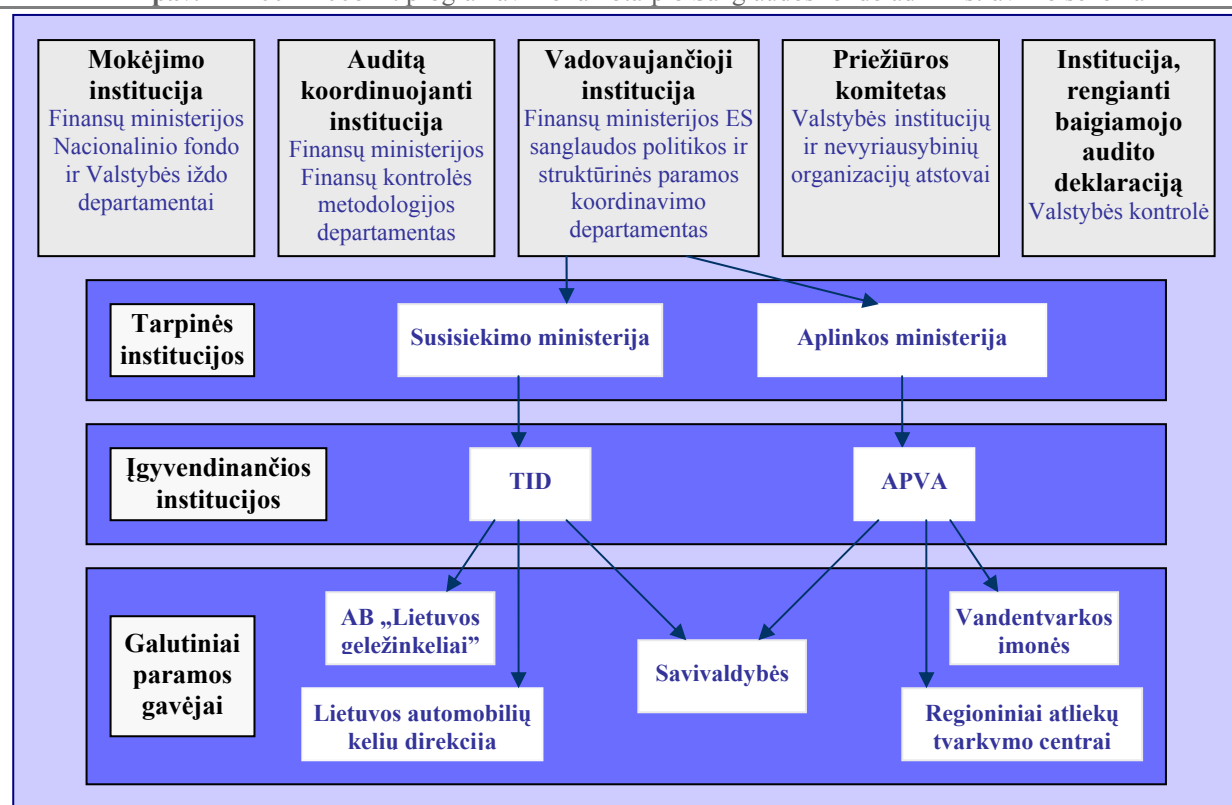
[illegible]

**Mokėjimo institucija**
Finansų ministerijos Nacionalinio fondo ir Valstybės iždo departamentai

**Auditą koordinuojanti institucija**
Finansų ministerijos Finansų kontrolės metodologijos departamentas

**Vadovaujančioji institucija**
Finansų ministerijos ES sanglaudos politikos ir struktūrinės paramos koordinavimo departamentas

**Priežiūros komitetas**
Valstybės institucijų ir nevyriausybinių organizacijų atstovai

**Institucija, rengianti baigiamojo audito deklaraciją**
Valstybės kontrolė

**Tarpinės institucijos**
Susisiekimo ministerija
Aplinkos ministerija

**Įgyvendinančios institucijos**
TID
APVA

**Galutiniai paramos gavėjai**
AB „Lietuvos geležinkeliai"
Lietuvos automobilių kelių direkcija
Savivaldybės
Vandentvarkos įmonės
Regioniniai atliekų tvarkymo centrai